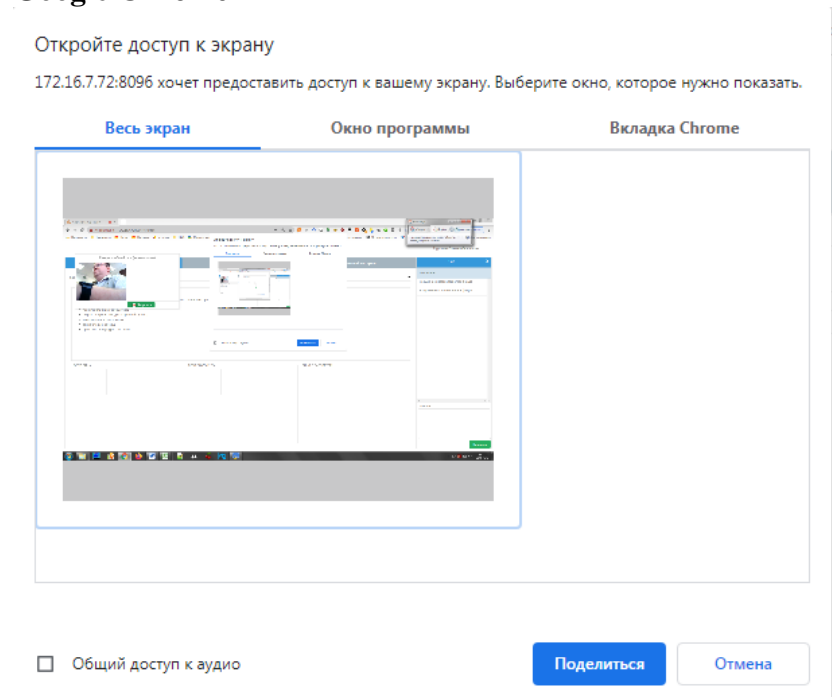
Откройте доступ к экрану

172.16.7.72:8096 хочет предоставить доступ к вашему экрану. Выберите окно, которое нужно показать.

Весь экран

Окно программы

Вкладка Chrome

Общий доступ к аудио

Поделиться

Отмена